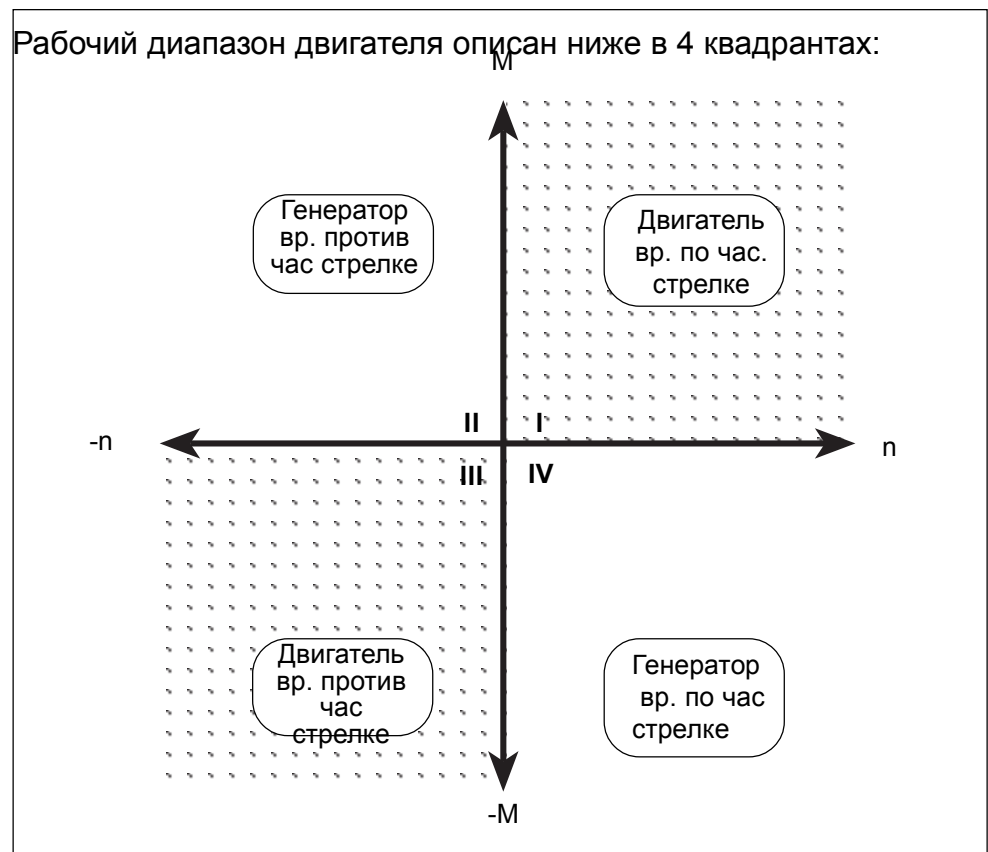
Рабочий диапазон двигателя описан ниже в 4 квадрантах:

M

Генератор вр. против час стрелке

Двигатель вр. по час. стрелке

-n

II

I

n

III

IV

Двигатель вр. против час стрелке

Генератор вр. по час стрелке

-M